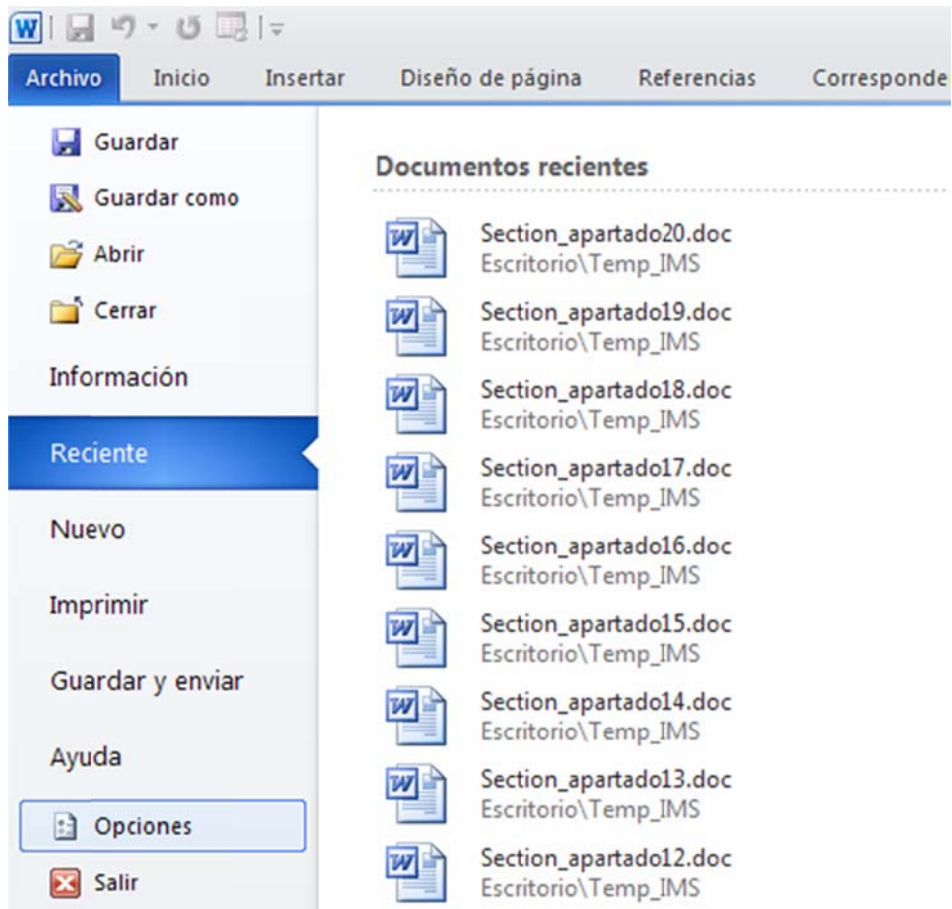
Archivo Inicio Insertar Diseño de página Referencias Corresponde

Guardar
Guardar como
Abrir
Cerrar
Información
Reciente
Nuevo
Imprimir
Guardar y enviar
Ayuda
Opciones
Salir

Documentos recientes

Section_apartado20.doc
Escritorio\Temp_IMS
Section_apartado19.doc
Escritorio\Temp_IMS
Section_apartado18.doc
Escritorio\Temp_IMS
Section_apartado17.doc
Escritorio\Temp_IMS
Section_apartado16.doc
Escritorio\Temp_IMS
Section_apartado15.doc
Escritorio\Temp_IMS
Section_apartado14.doc
Escritorio\Temp_IMS
Section_apartado13.doc
Escritorio\Temp_IMS
Section_apartado12.doc
Escritorio\Temp_IMS